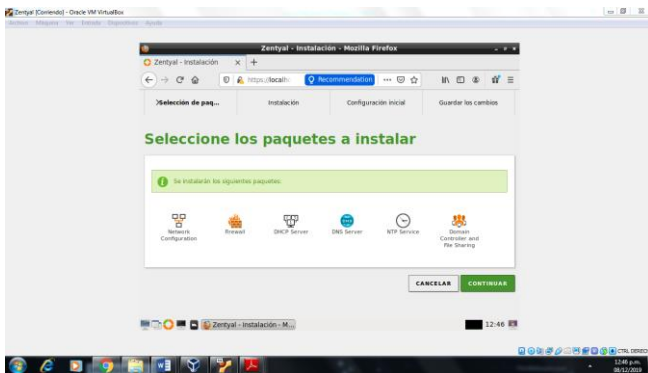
Zentyal [Corriendo] - Oracle VM VirtualBox
Archivo Máquina Ver Entrada Dispositivos Ayuda

Zentyal - Instalación - Mozilla Firefox
Zentyal - Instalación
https://localh
Recommendation

›Selección de paq...
Instalación
Configuración inicial
Guardar los cambios

Seleccione los paquetes a instalar

Se instalarán los siguientes paquetes:

Network Configuration
Firewall
DHCP Server
DNS Server
NTP Service
Domain Controller and File Sharing

CANCELAR
CONTINUAR

Zentyal - Instalación - M...
12:46

CTRL DERECHA
12:46 p.m.
08/12/2019